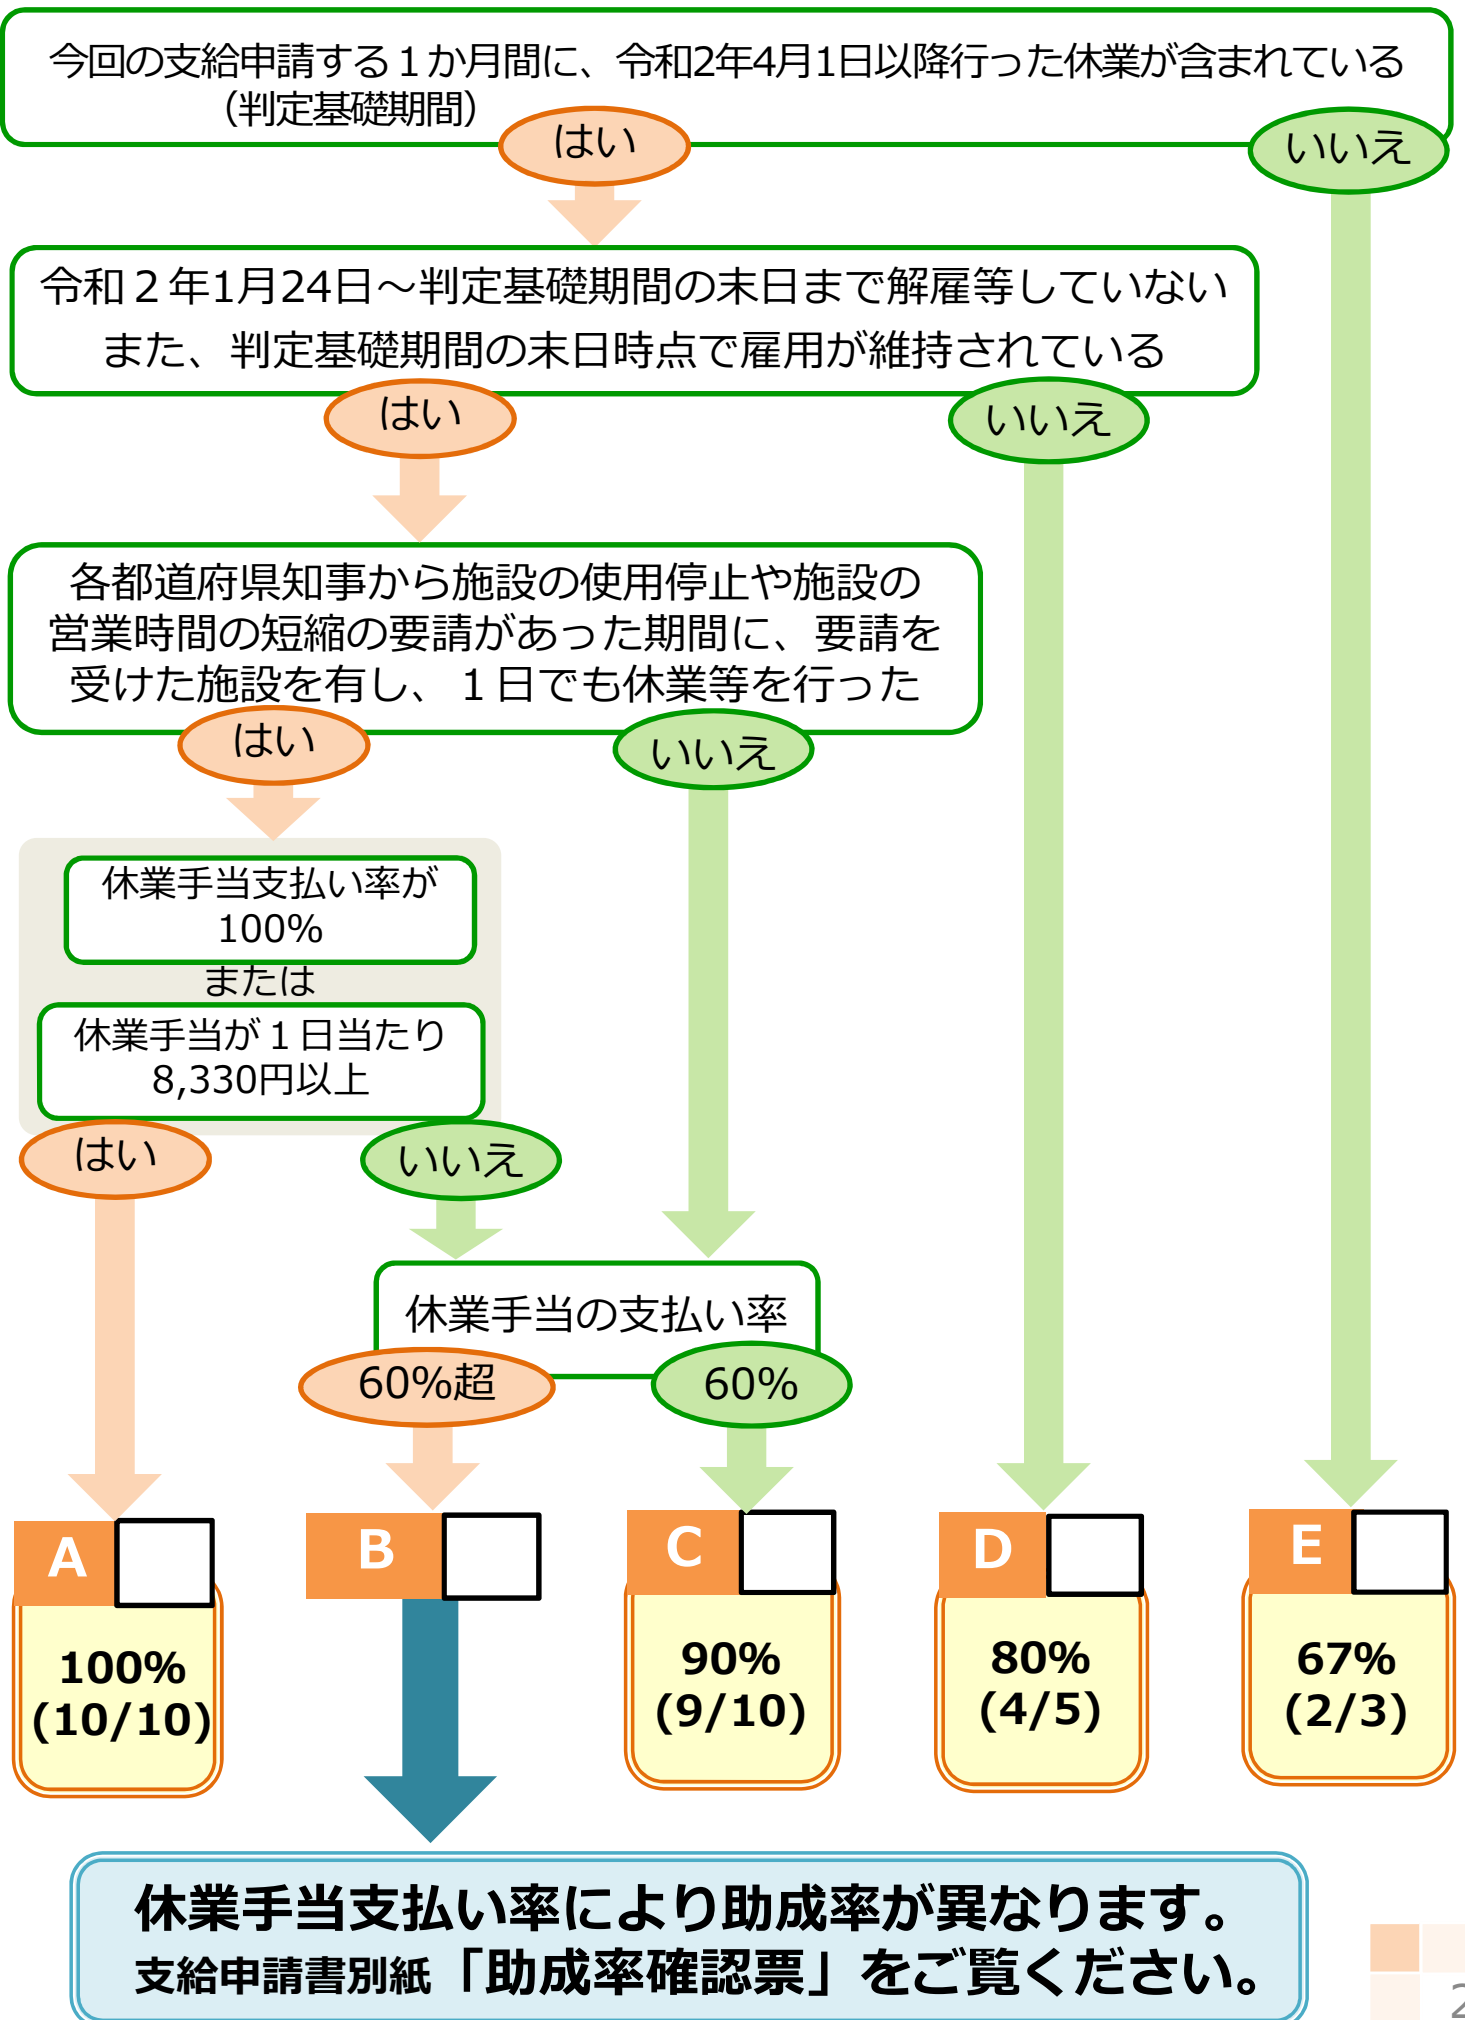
今回の支給申請する１か月間に、令和2年4月1日以降行った休業が含まれている（判定基礎期間）

はい

いいえ

令和２年1月24日～判定基礎期間の末日まで解雇等していない
また、判定基礎期間の末日時点で雇用が維持されている

はい

いいえ

各都道府県知事から施設の使用停止や施設の営業時間の短縮の要請があった期間に、要請を受けた施設を有し、１日でも休業等を行った

はい

いいえ

休業手当支払い率が100%

または

休業手当が１日当たり8,330円以上

はい

いいえ

休業手当の支払い率

60%超

60%

A

100%
(10/10)

B

C

90%
(9/10)

D

80%
(4/5)

E

67%
(2/3)

休業手当支払い率により助成率が異なります。
支給申請書別紙「助成率確認票」をご覧ください。

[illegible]